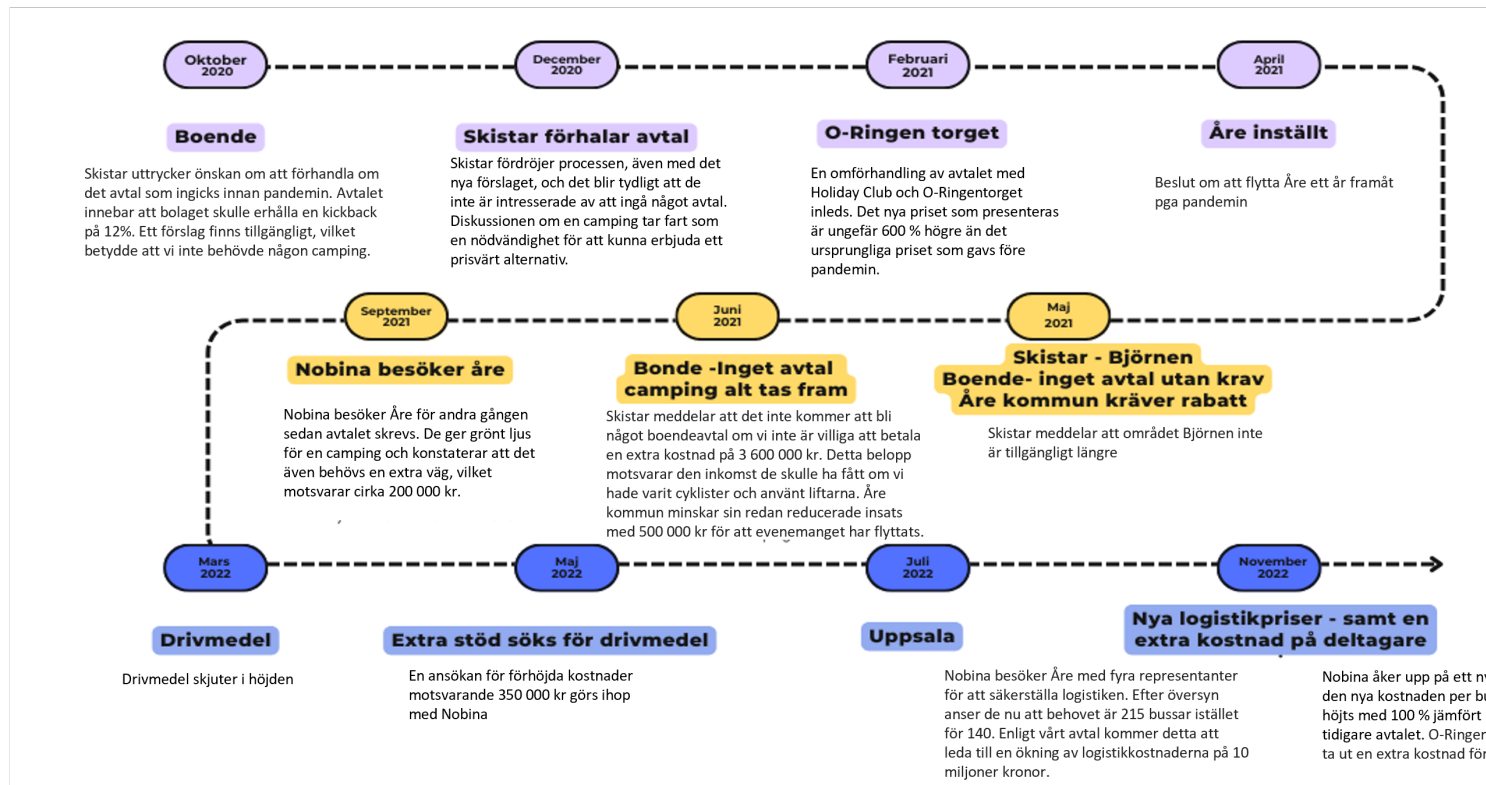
Oktober 2020

Boende

Skistar uttrycker önskan om att förhandla om det avtal som ingicks innan pandemin. Avtalet innebar att bolaget skulle erhålla en kickback på 12%. Ett förslag finns tillgängligt, vilket betydde att vi inte behövde någon camping.

December 2020

Skistar förhalar avtal

Skistar fördröjer processen, även med det nya förslaget, och det blir tydligt att de inte är intresserade av att ingå något avtal. Diskussionen om en camping tar fart som en nödvändighet för att kunna erbjuda ett prisvärt alternativ.

Februari 2021

O-Ringen torget

En omförhandling av avtalet med Holiday Club och O-Ringentorget inleds. Det nya priset som presenteras är ungefär 600 % högre än det ursprungliga priset som gavs före pandemin.

April 2021

Åre inställt

Beslut om att flytta Åre ett år framåt pga pandemin

Maj 2021

Skistar - Björnen
Boende- inget avtal utan krav
Åre kommun kräver rabatt

Skistar meddelar att området Björnen inte är tillgängligt längre

Juni 2021

Bonde -Inget avtal camping alt tas fram

Skistar meddelar att det inte kommer att bli något boendeavtal om vi inte är villiga att betala en extra kostnad på 3 600 000 kr. Detta belopp motsvarar den inkomst de skulle ha fått om vi hade varit cyklister och använt liftarna. Åre kommun minskar sin redan reducerade insats med 500 000 kr för att evenemanget har flyttats.

September 2021

Nobina besöker åre

Nobina besöker Åre för andra gången sedan avtalet skrevs. De ger grönt ljus för en camping och konstaterar att det även behövs en extra väg, vilket motsvarar cirka 200 000 kr.

Mars 2022

Drivmedel

Drivmedel skjuter i höjden

Maj 2022

Extra stöd söks för drivmedel

En ansökan för förhöjda kostnader motsvarande 350 000 kr görs ihop med Nobina

Juli 2022

Uppsala

Nobina besöker Åre med fyra representanter för att säkerställa logistiken. Efter översyn anser de nu att behovet är 215 bussar istället för 140. Enligt vårt avtal kommer detta att leda till en ökning av logistikkostnaderna på 10 miljoner kronor.

November 2022

Nya logistikpriser - samt en extra kostnad på deltagare

Nobina åker upp på ett n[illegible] den nya kostnaden per bu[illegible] höjts med 100 % jämfört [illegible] tidigare avtalet. O-Ringen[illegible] ta ut en extra kostnad för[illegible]